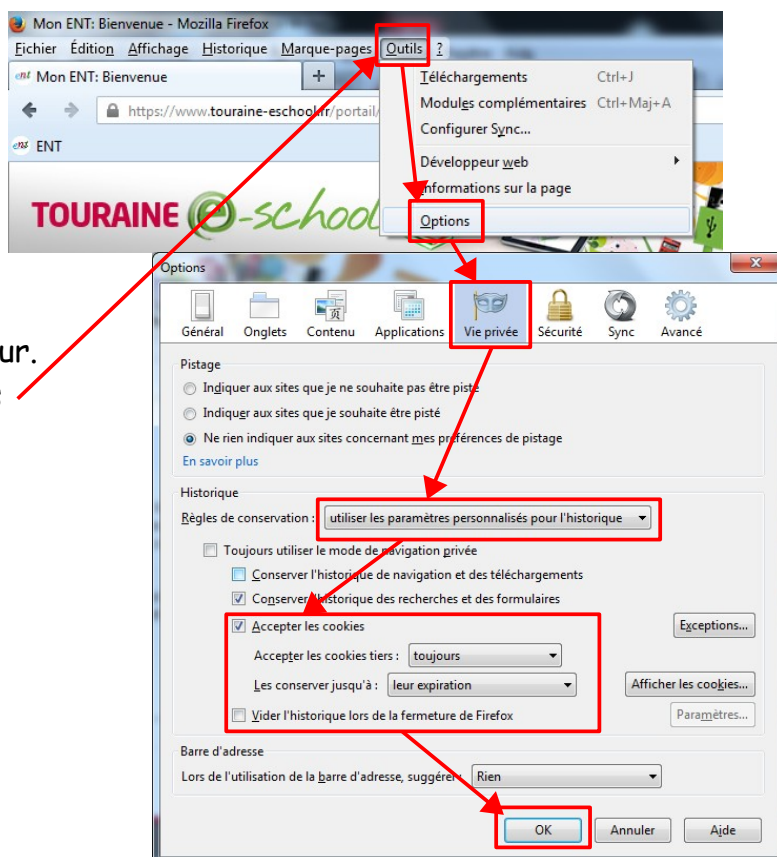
Mon ENT: Bienvenue - Mozilla Firefox

Fichier Édition Affichage Historique Marque-pages Outils ?

Mon ENT: Bienvenue +

https://www.touraine-eschool.fr/portail/

ENT

TOURAINE e-school

Téléchargements Ctrl+J
Modules complémentaires Ctrl+Maj+A
Configurer Sync...
Développeur web
Informations sur la page
Options

ur.

Options

Général Onglets Contenu Applications Vie privée Sécurité Sync Avancé

Pistage
Indiquer aux sites que je ne souhaite pas être pisté
Indiquer aux sites que je souhaite être pisté
Ne rien indiquer aux sites concernant mes préférences de pistage
En savoir plus

Historique
Règles de conservation : utiliser les paramètres personnalisés pour l'historique
Toujours utiliser le mode de navigation privée
Conserver l'historique de navigation et des téléchargements
Conserver l'historique des recherches et des formulaires
Accepter les cookies
Exceptions...
Accepter les cookies tiers : toujours
Les conserver jusqu'à : leur expiration
Afficher les cookies...
Vider l'historique lors de la fermeture de Firefox
Paramètres...

Barre d'adresse
Lors de l'utilisation de la barre d'adresse, suggérer : Rien

OK Annuler Aide